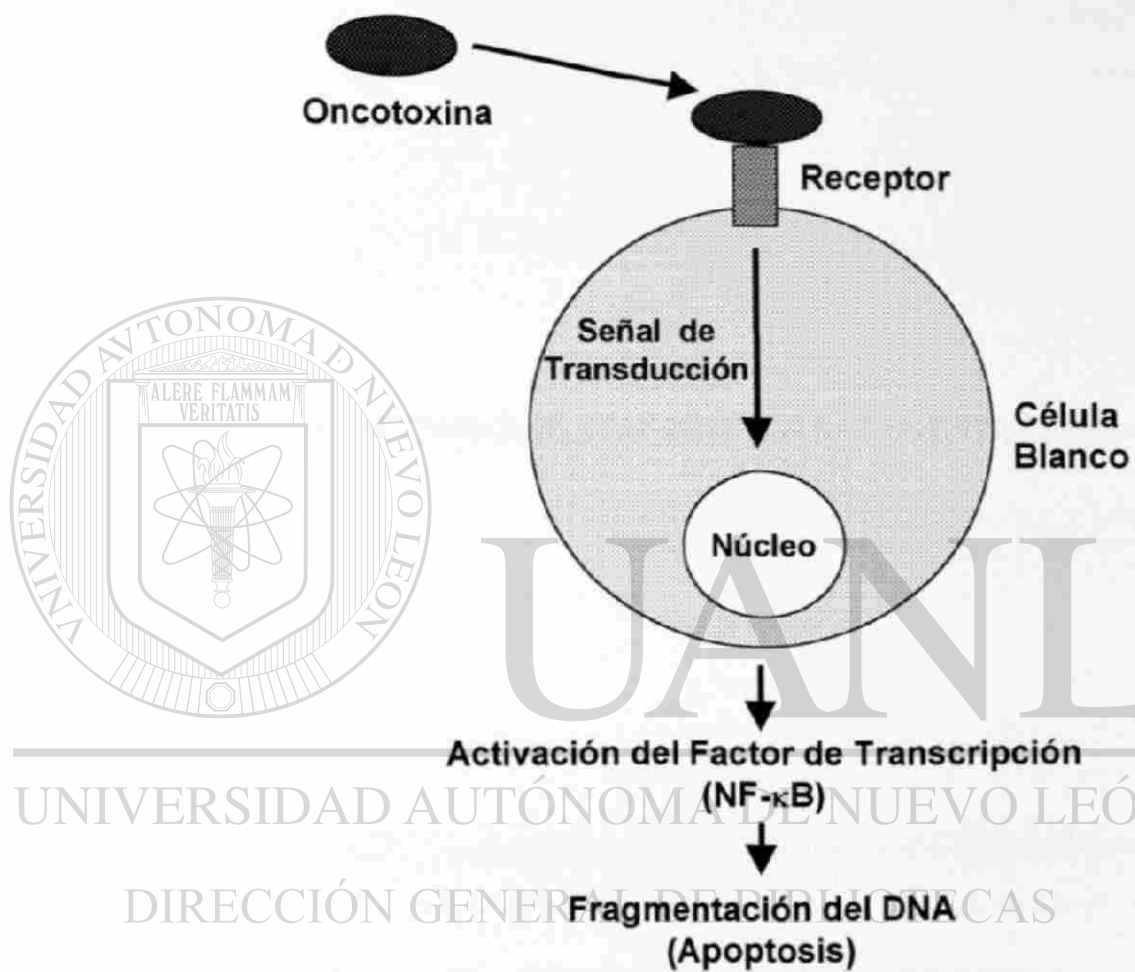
Oncotoxina

Receptor

Señal de Transducción

Célula Blanco

Núcleo

Activación del Factor de Transcripción (NF-$\kappa$B)

Fragmentación del DNA (Apoptosis)

UNIVERSIDAD AUTÓNOMA DE NUEVO LEÓN
ALERE FLAMMAM VERITATIS

UANL

UNIVERSIDAD AUTÓNOMA DE NUEVO LEÓN

DIRECCIÓN GENERAL DE BIBLIOTECAS